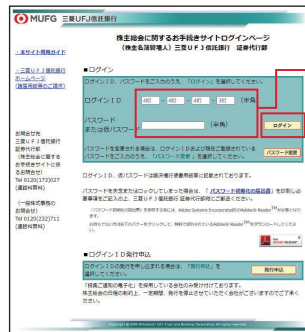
MUFG 三菱UFJ信託銀行

株主総会に関するお手続きサイトページ
（株主名簿管理人）三菱UFJ信託銀行 証券代行部

・本サイト利用ガイド

・三菱UFJ信託銀行ホームページ（議決権行使のご案内）

お問合せ先
三菱UFJ信託銀行 証券代行部
（株主様からご質問をお受けするお問合せ）
Tel 0120-173-027
（通話料無料）

（一般株式事務のお問合せ）
Tel 0120-232-711
（通話料無料）

■ログイン

ログインID、パスワードを入力のうえ、「ログイン」を選択してください。

ログインID 4AB - 4AB - 4AB - 5KE （半角）

パスワード
または仮パスワード （半角）

ログイン

パスワードを変更される場合は、ログインID及び現在登録されているパスワードをご入力のうえ、「パスワード変更」を選択してください。

パスワード変更

ログインID、仮パスワードは議決権行使書用紙裏面に記載されております。

パスワードを失念または忘れられた場合は、「パスワード初期化の手続き」を印刷し必要事項をご記入のうえ、三菱UFJ信託銀行 証券代行部までご郵送ください。

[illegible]

■ログインID発行申込

ログインIDの発行を申し込まれる場合は、「発行申込」を選択してください。

発行申込

「招集ご通知の電子化」を採用している会社のみ受け付けております。
株主総会の日程の都合により、一定期間、発行を停止させていただく会社がございますのでご了承ください。

Copyright © 2008 Mitsubishi UFJ Trust and Banking Corporation All rights reserved.